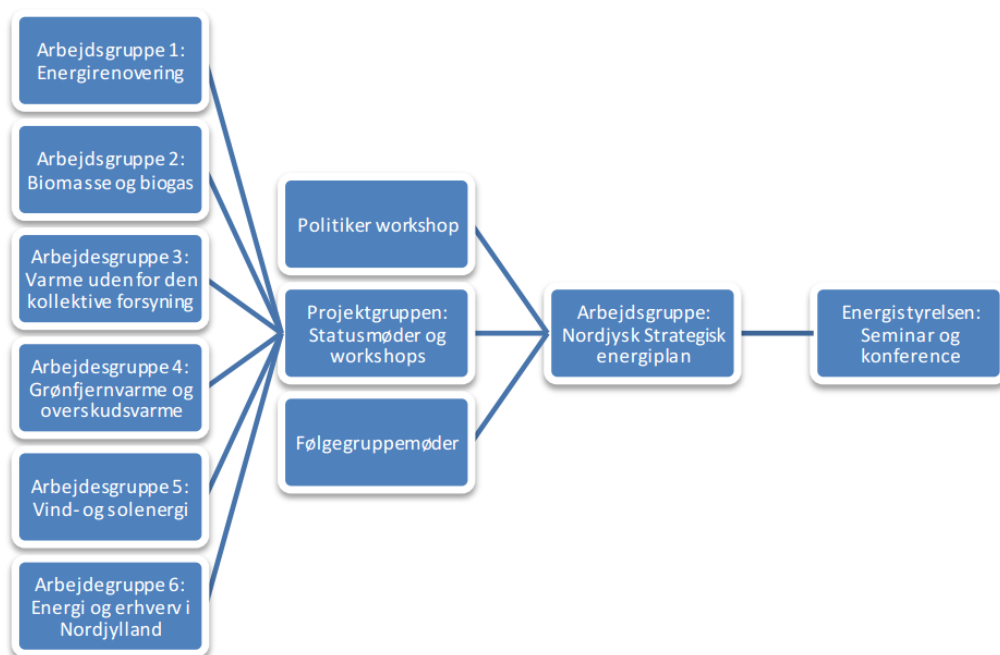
Arbejdsgruppe 1: Energirenovering

Arbejdsgruppe 2: Biomasse og biogas

Arbejdesgruppe 3: Varme uden for den kollektive forsyning

Arbejdesgruppe 4: Grønfjernvarme og overskudsvarme

Arbejdesgruppe 5: Vind- og solenergi

Arbejdegruppe 6: Energi og erhverv i Nordjylland

Politiker workshop

Projektgruppen: Statusmøder og workshops

Følgegruppemøder

Arbejdsgruppe: Nordjysk Strategisk energiplan

Energistyrelsen: Seminar og konference